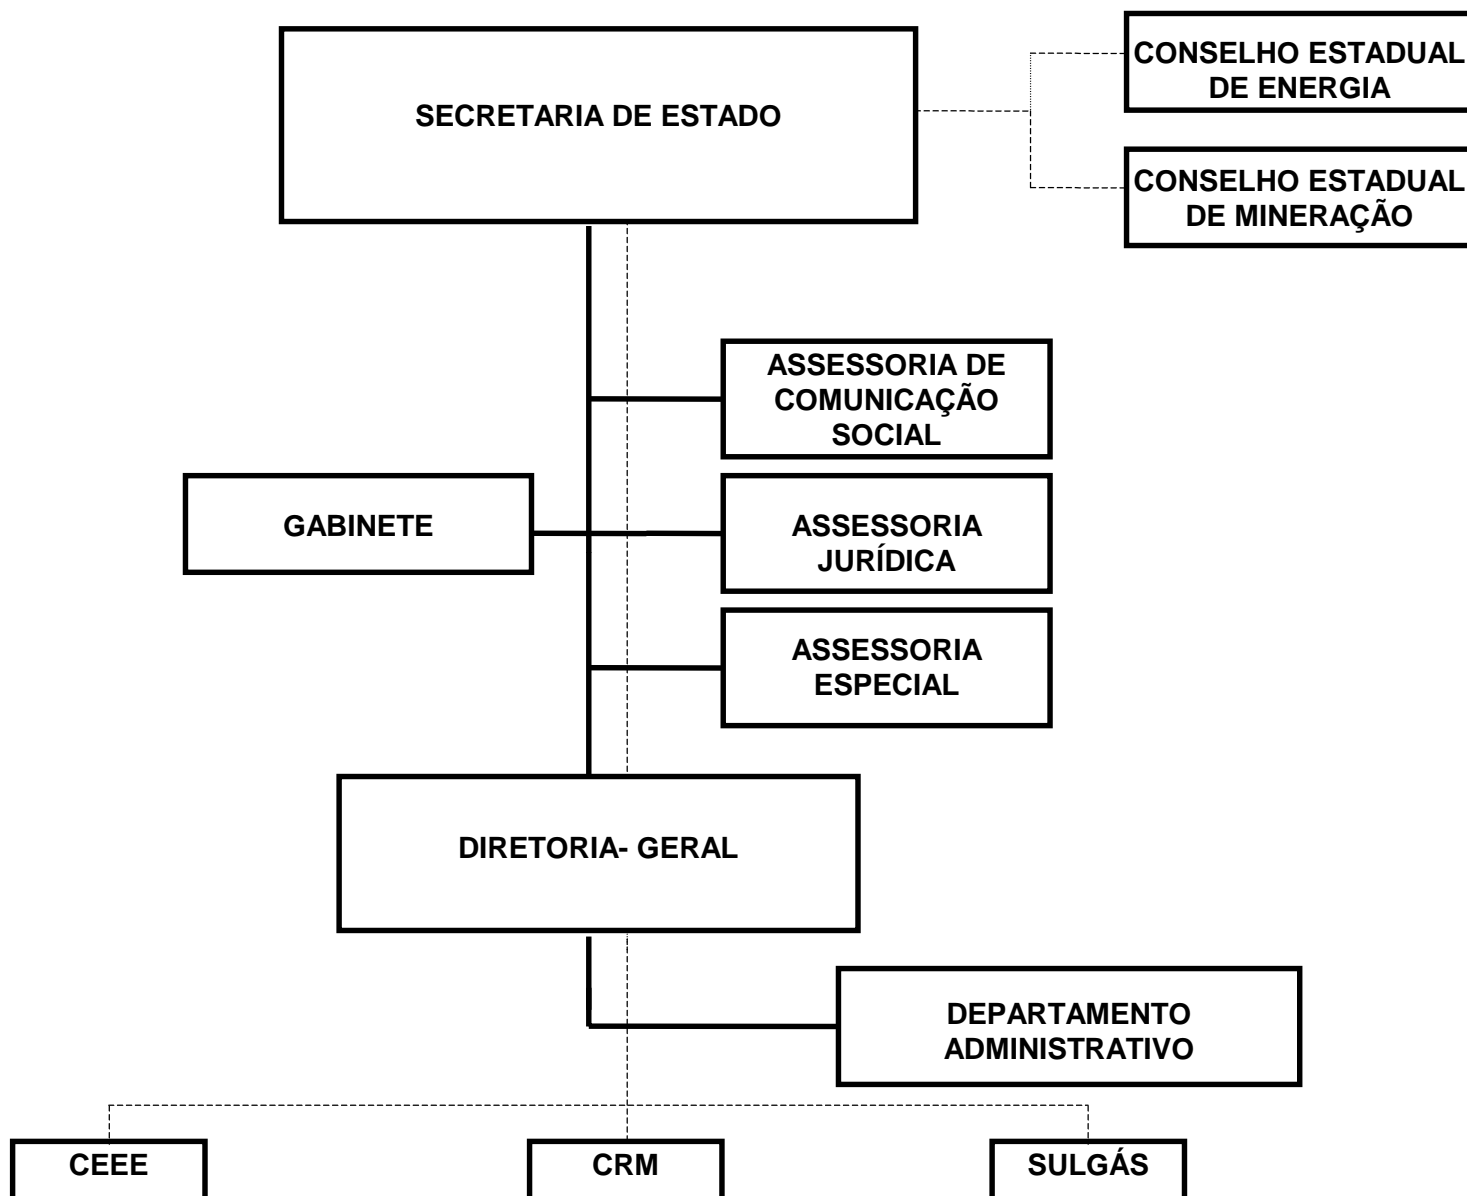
SECRETARIA DE ESTADO

CONSELHO ESTADUAL DE ENERGIA

CONSELHO ESTADUAL DE MINERAÇÃO

ASSESSORIA DE COMUNICAÇÃO SOCIAL

GABINETE

ASSESSORIA JURÍDICA

ASSESSORIA ESPECIAL

DIRETORIA- GERAL

DEPARTAMENTO ADMINISTRATIVO

CEEE

CRM

SULGÁS